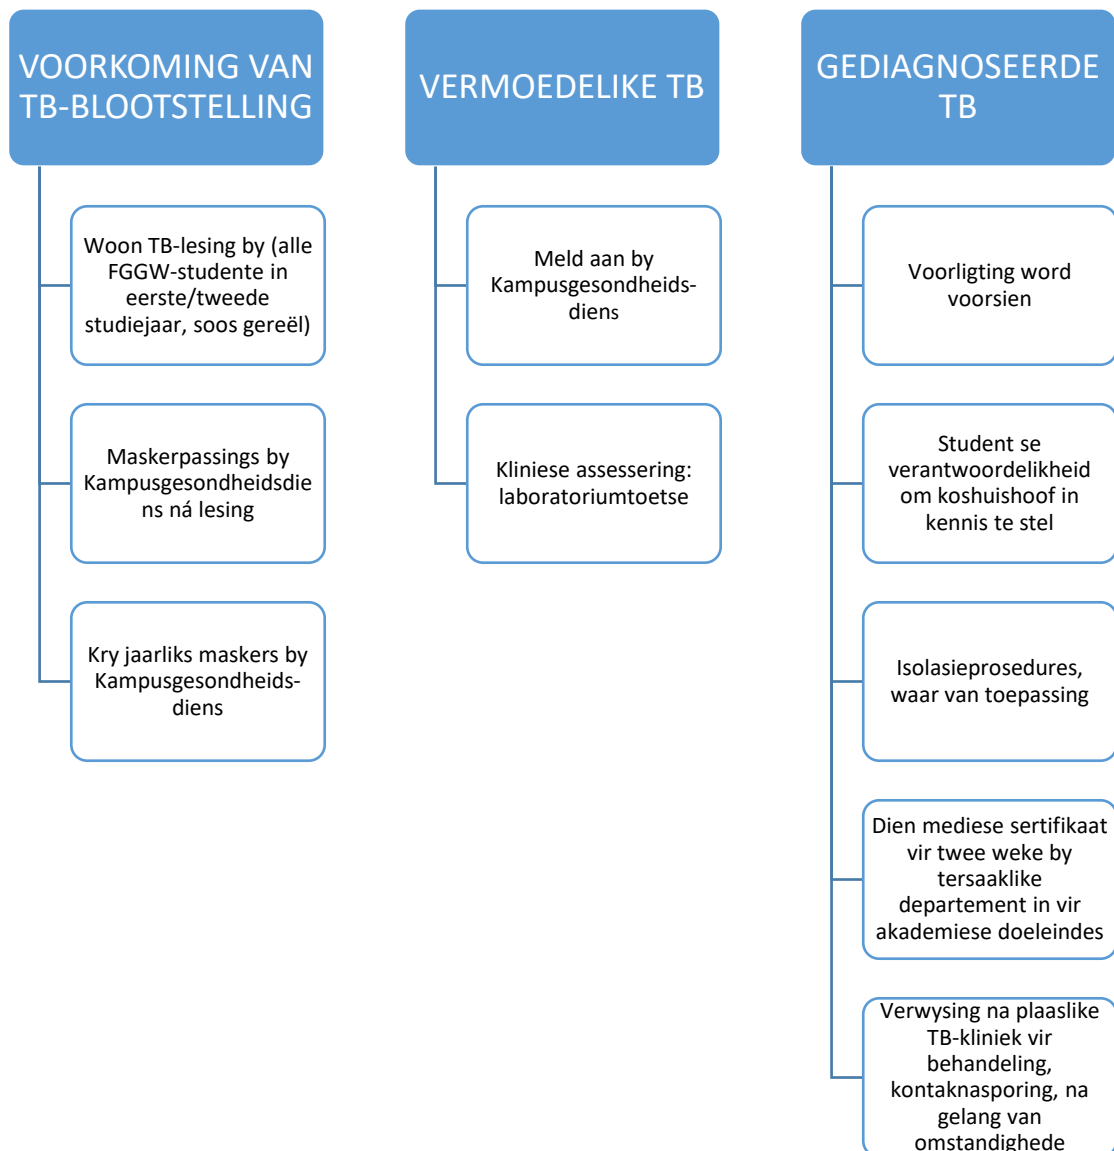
VOORKOMING VAN TB-BLOOTSTELLING

Woon TB-lesing by (alle FGGW-studente in eerste/tweede studiejaar, soos gereël)

Maskerpassings by Kampusgesondheidsdiens ná lesing

Kry jaarliks maskers by Kampusgesondheidsdiens

VERMOEDELIKE TB

Meld aan by Kampusgesondheidsdiens

Kliniese assessering: laboratoriumtoetse

GEDIAGNOSEERDE TB

Voorligting word voorsien

Student se verantwoordelikheid om koshuishoof in kennis te stel

Isolasieprosedures, waar van toepassing

Dien mediese sertifikaat vir twee weke by tersaaklike departement in vir akademiese doeleindes

Verwysing na plaaslike TB-kliniek vir behandeling, kontaknasporing, na gelang van omstandighede